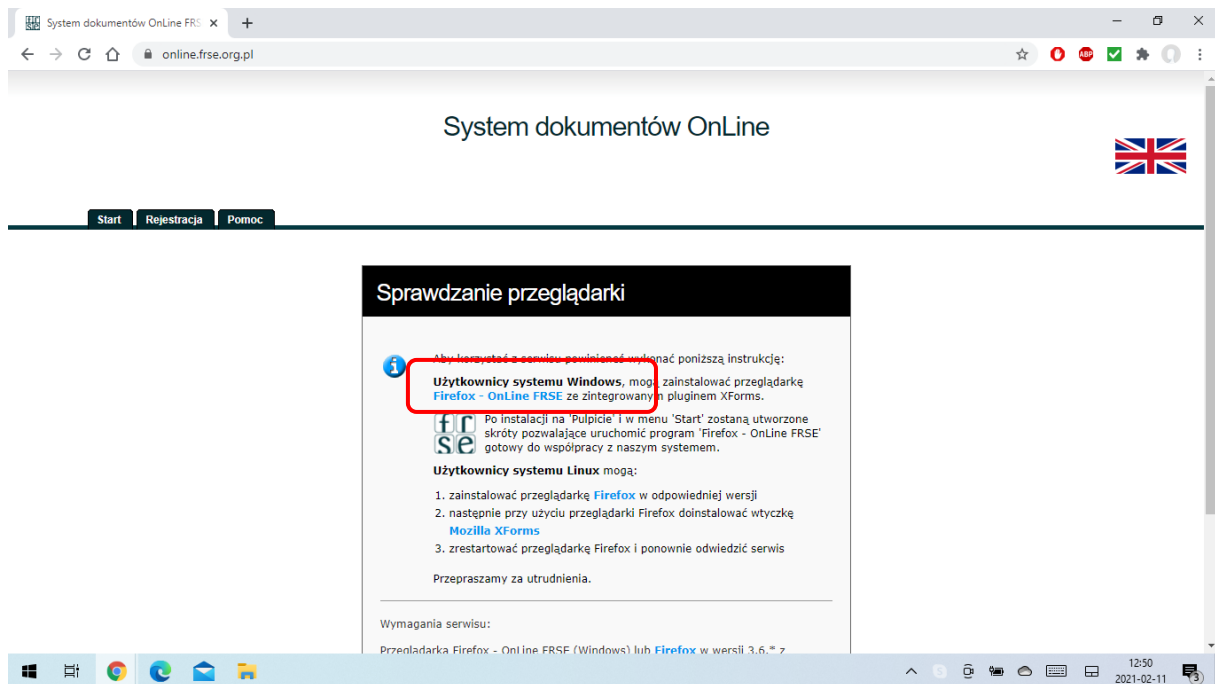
System dokumentów OnLine FRS ×

online.frse.org.pl

System dokumentów OnLine

Start Rejestracja Pomoc

Sprawdzanie przeglądarki

Aby korzystać z serwisu powinieneś wykonać poniższą instrukcję:

Użytkownicy systemu Windows, mogą zainstalować przeglądarkę Firefox - OnLine FRSE ze zintegrowanym pluginem XForms.

f r s e Po instalacji na 'Pulpicie' i w menu 'Start' zostaną utworzone skróty pozwalające uruchomić program 'Firefox - OnLine FRSE' gotowy do współpracy z naszym systemem.

Użytkownicy systemu Linux mogą:

1. zainstalować przeglądarkę Firefox w odpowiedniej wersji
2. następnie przy użyciu przeglądarki Firefox doinstalować wtyczkę Mozilla XForms
3. zrestartować przeglądarkę Firefox i ponownie odwiedzić serwis

Przepraszamy za utrudnienia.

Wymagania serwisu:

Przeglądarka Firefox - OnLine FRSE (Windows) lub Firefox w wersji 3.6.* z

12:50
2021-02-11
3